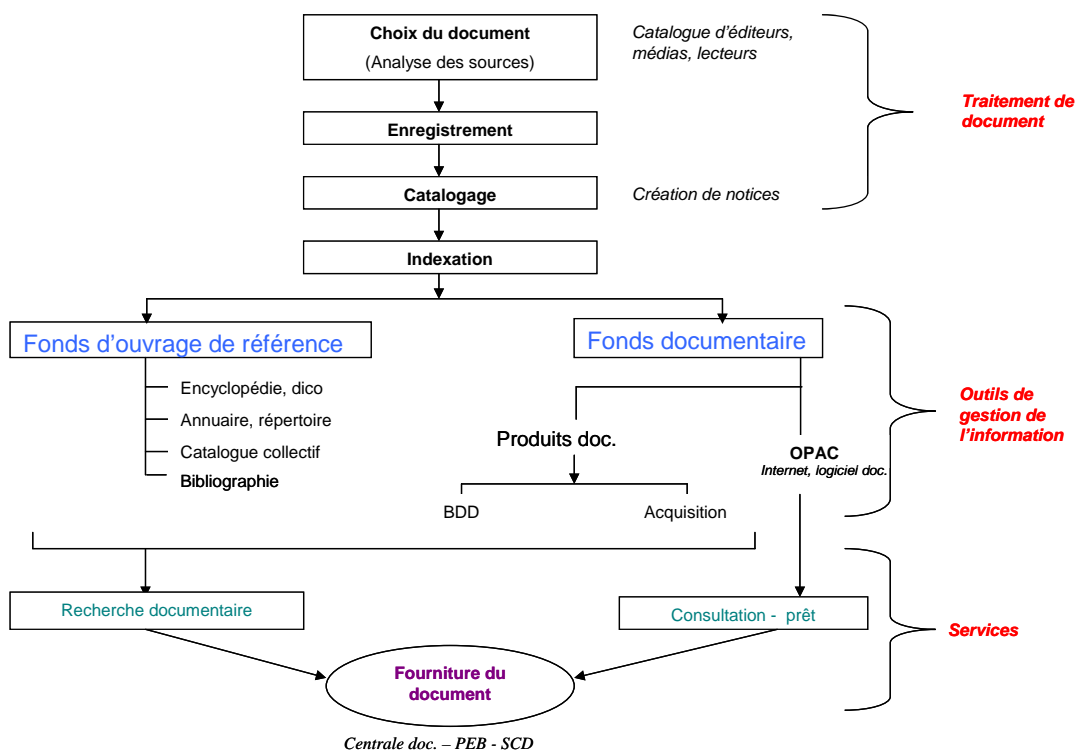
Choix du document
(Analyse des sources)

Catalogue d'éditeurs, médias, lecteurs

Enregistrement

Catalogage

Création de notices

Traitement de document

Indexation

Fonds d'ouvrage de référence

Encyclopédie, dico
Annuaire, répertoire
Catalogue collectif
Bibliographie

Fonds documentaire

Produits doc.

BDD

Acquisition

OPAC
Internet, logiciel doc.

Outils de gestion de l'information

Recherche documentaire

Consultation - prêt

Services

Fourniture du document

Centrale doc. – PEB - SCD